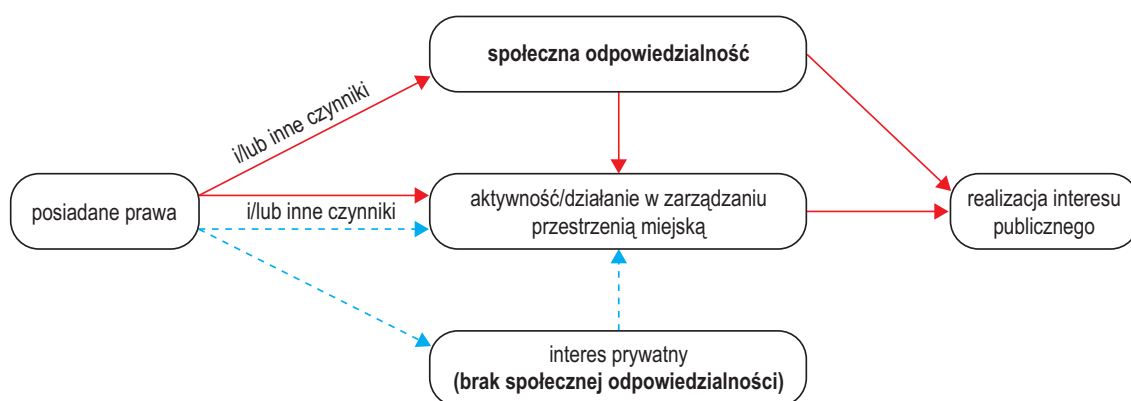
społeczna odpowiedzialność

i/lub inne czynniki

posiadane prawa

i/lub inne czynniki

aktywność/działanie w zarządzaniu przestrzenią miejską

realizacja interesu publicznego

interes prywatny
(brak społecznej odpowiedzialności)